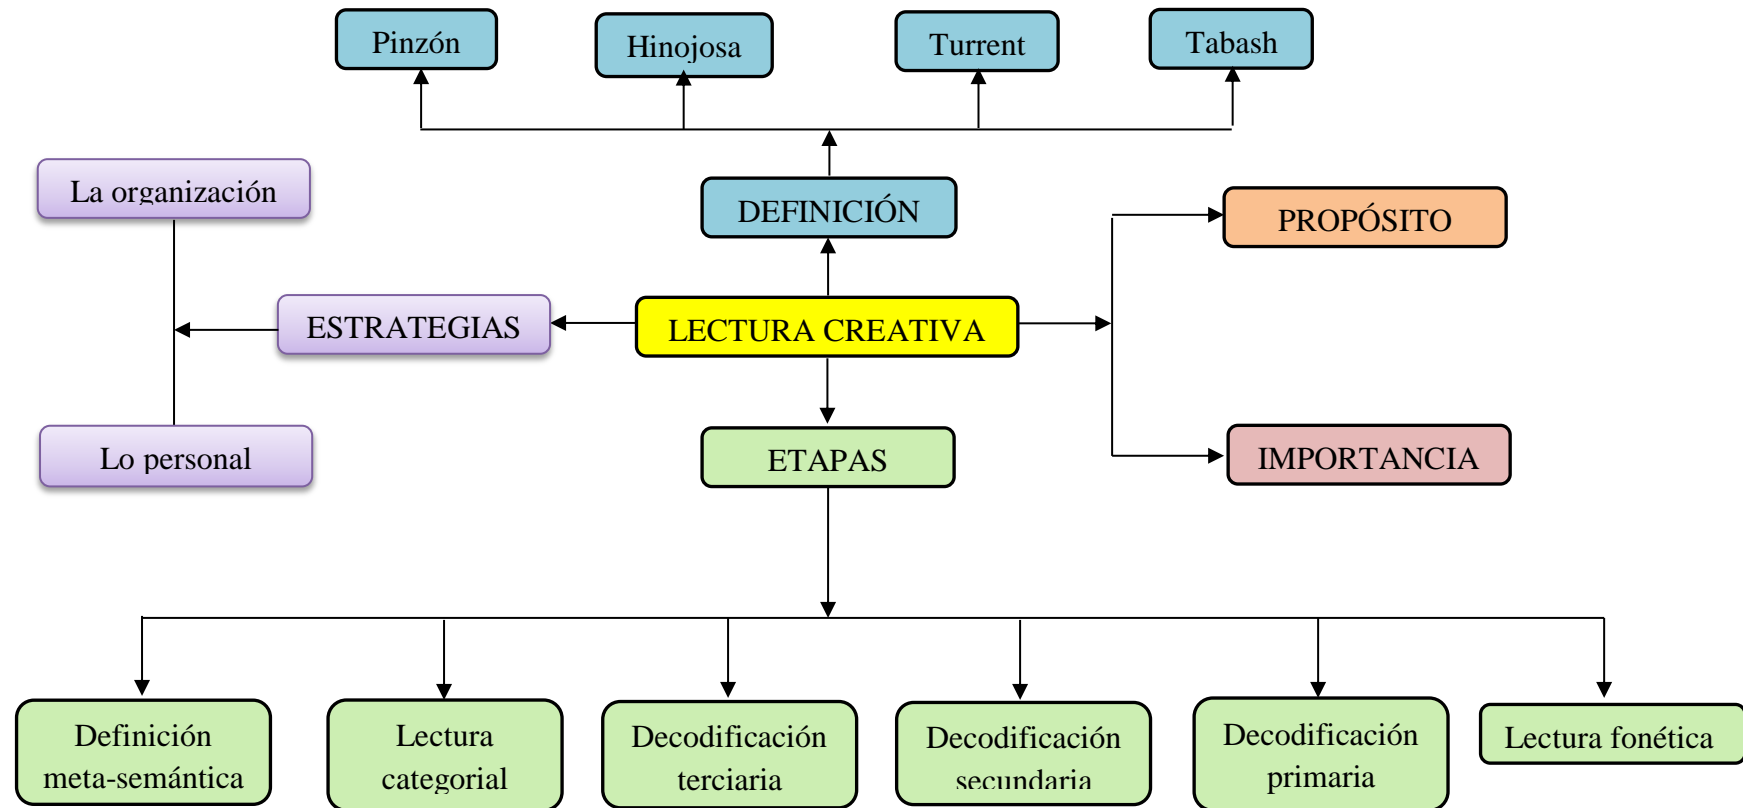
Pinzón

Hinojosa

Turrent

Tabash

La organización

DEFINICIÓN

PROPÓSITO

ESTRATEGIAS

LECTURA CREATIVA

Lo personal

ETAPAS

IMPORTANCIA

Definición meta-semántica

Lectura categorial

Decodificación terciaria

Decodificación secundaria

Decodificación primaria

Lectura fonética